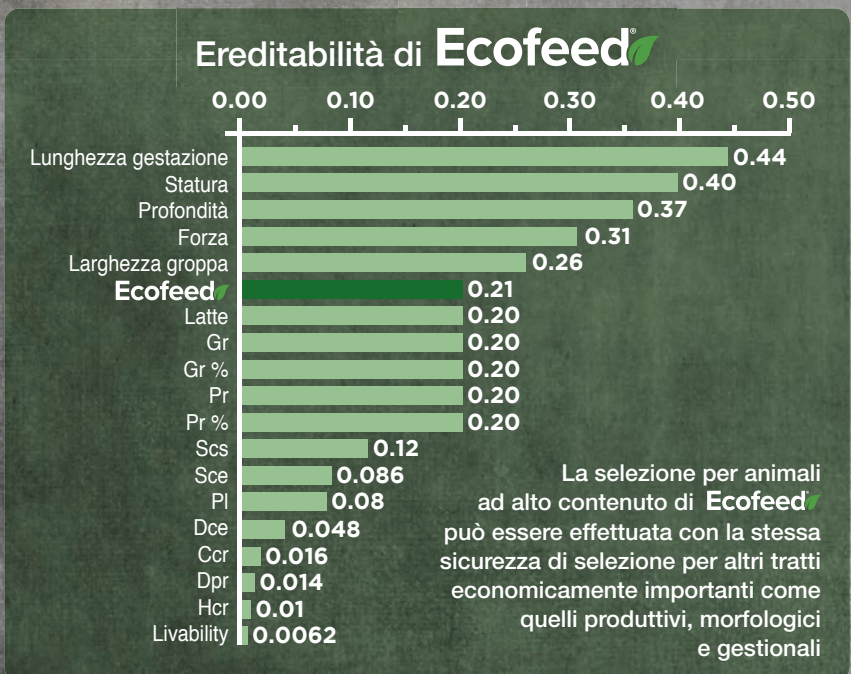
Ereditabilità di Ecofeed®

| | |
|---|---|
| Lunghezza gestazione | 0.44 |
| Statura | 0.40 |
| Profondità | 0.37 |
| Forza | 0.31 |
| Larghezza groppa | 0.26 |
| Ecofeed | 0.21 |
| Latte | 0.20 |
| Gr | 0.20 |
| Gr % | 0.20 |
| Pr | 0.20 |
| Pr % | 0.20 |
| Scs | 0.12 |
| Sce | 0.086 |
| Pl | 0.08 |
| Dce | 0.048 |
| Ccr | 0.016 |
| Dpr | 0.014 |
| Hcr | 0.01 |
| Livability | 0.0062 |

0.00 0.10 0.20 0.30 0.40 0.50

La selezione per animali ad alto contenuto di Ecofeed® può essere effettuata con la stessa sicurezza di selezione per altri tratti economicamente importanti come quelli produttivi, morfologici e gestionali